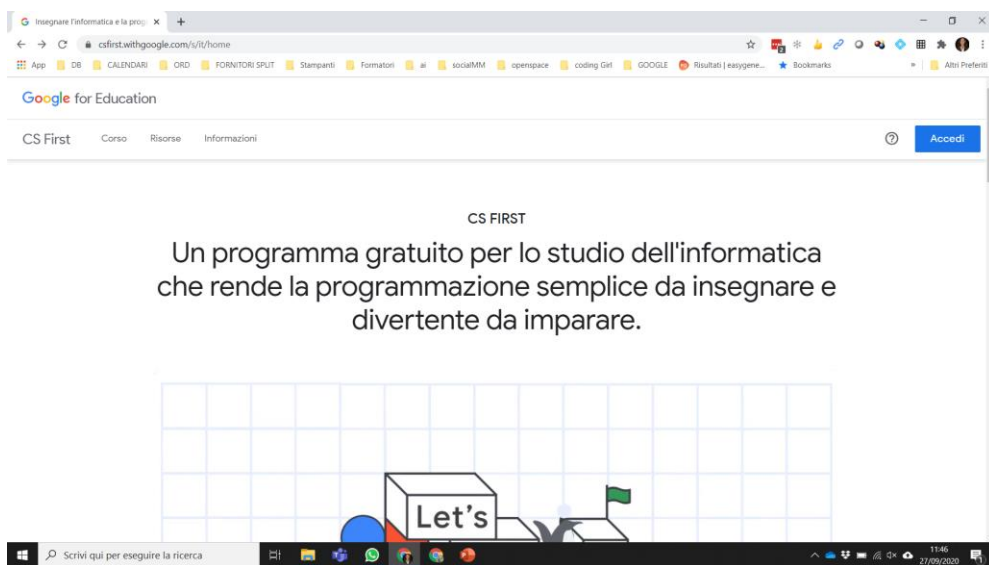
Insegnare l'informatica e la prog ×
+

csfirst.withgoogle.com/s/it/home

App DB CALENDARI ORD FORNITORI SPLIT Stampanti Formatori ai socialMM openspace coding Girl GOOGLE Risultati | easygene... Bookmarks » Altri Preferiti

Google for Education

CS First Corso Risorse Informazioni

Accedi

CS FIRST

Un programma gratuito per lo studio dell'informatica che rende la programmazione semplice da insegnare e divertente da imparare.

Let's

Scrivi qui per eseguire la ricerca

11:46
27/09/2020